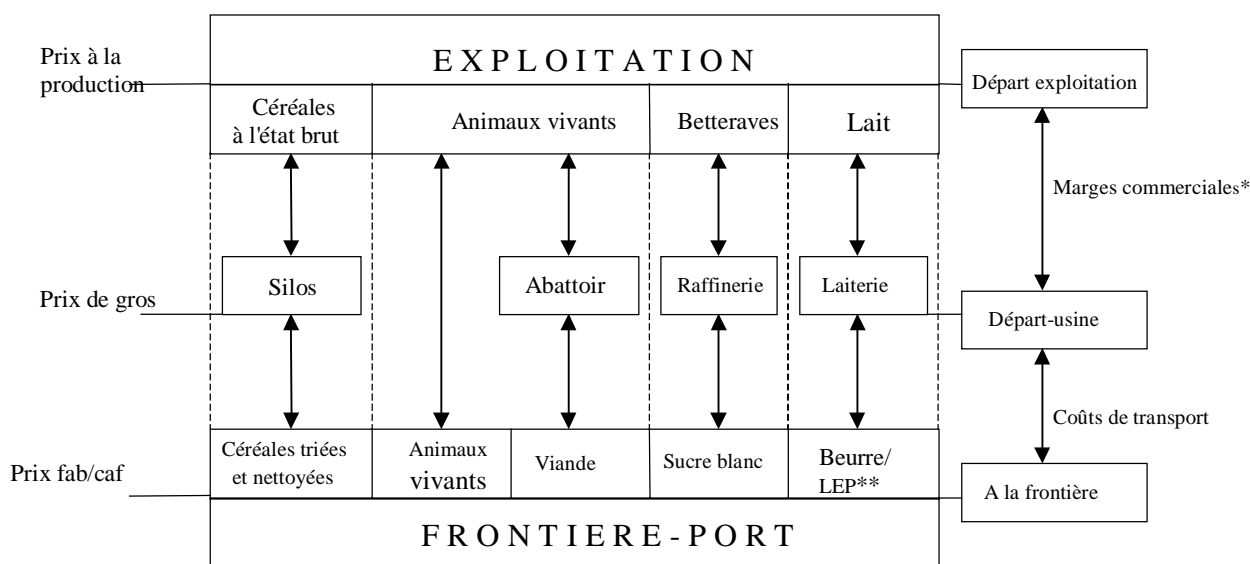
Prix à la production

EXPLOITATION

Départ exploitation

Céréales à l'état brut

Animaux vivants

Betteraves

Lait

Marges commerciales*

Prix de gros

Silos

Abattoir

Raffinerie

Laiterie

Départ-usine

Coûts de transport

Céréales triées et nettoyées

Animaux vivants

Viande

Sucre blanc

Beurre/ LEP**

Prix fab/caf

A la frontière

FRONTIERE-PORT